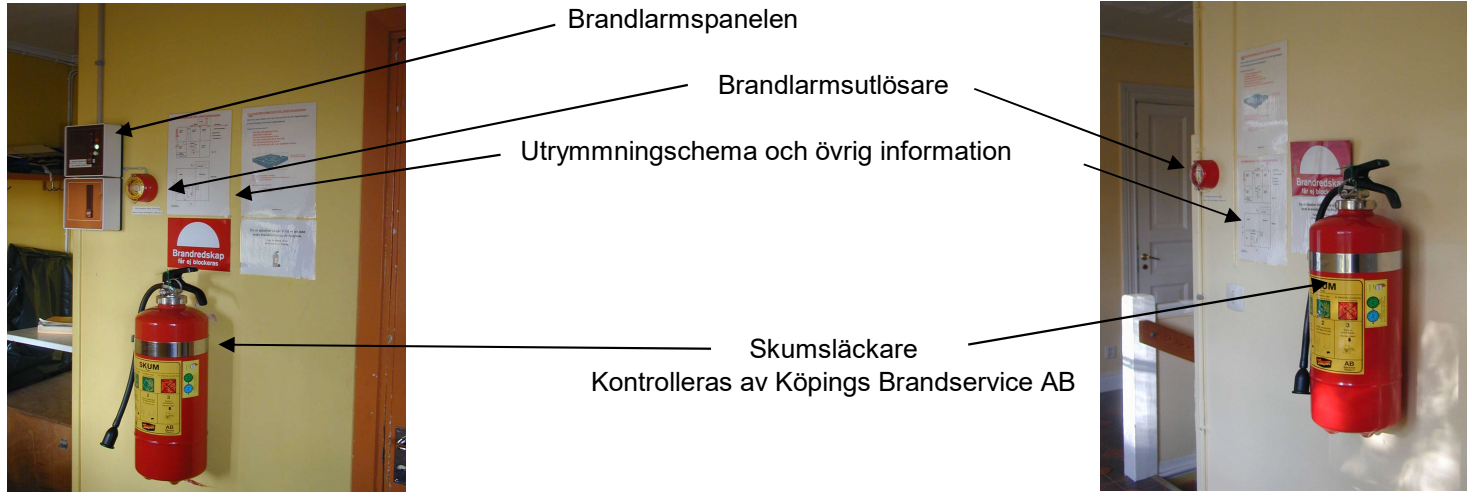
Brandlarmspanelen

Brandlarmsutlösare

Utrymmningschema och övrig information

Brandredskap
får ej blockeras

SKUM

AB

Skumsläckare
Kontrolleras av Köpings Brandservice AB

Brandredskap
får ej blockeras

SKUM

AB